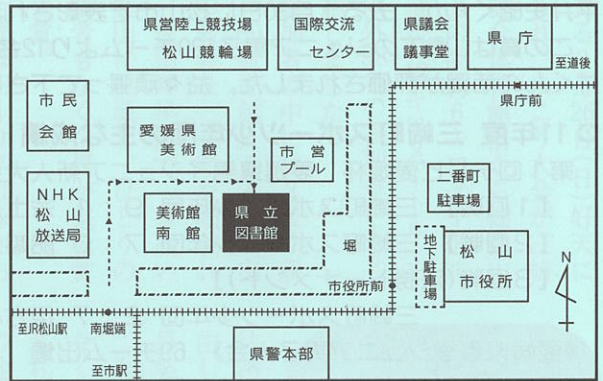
県営陸上競技場
松山競輪場

国際交流
センター

県議会
議事堂

県庁

至道後

県庁前

市民
会館

愛媛県
美術館

市営
プール

二番町
駐車場

NHK
松山
放送局

美術館
南館

県立
図書館

堀

地下駐車場

松山
市役所

N

市役所前

至JR松山駅

南堀端

至市駅

県警本部